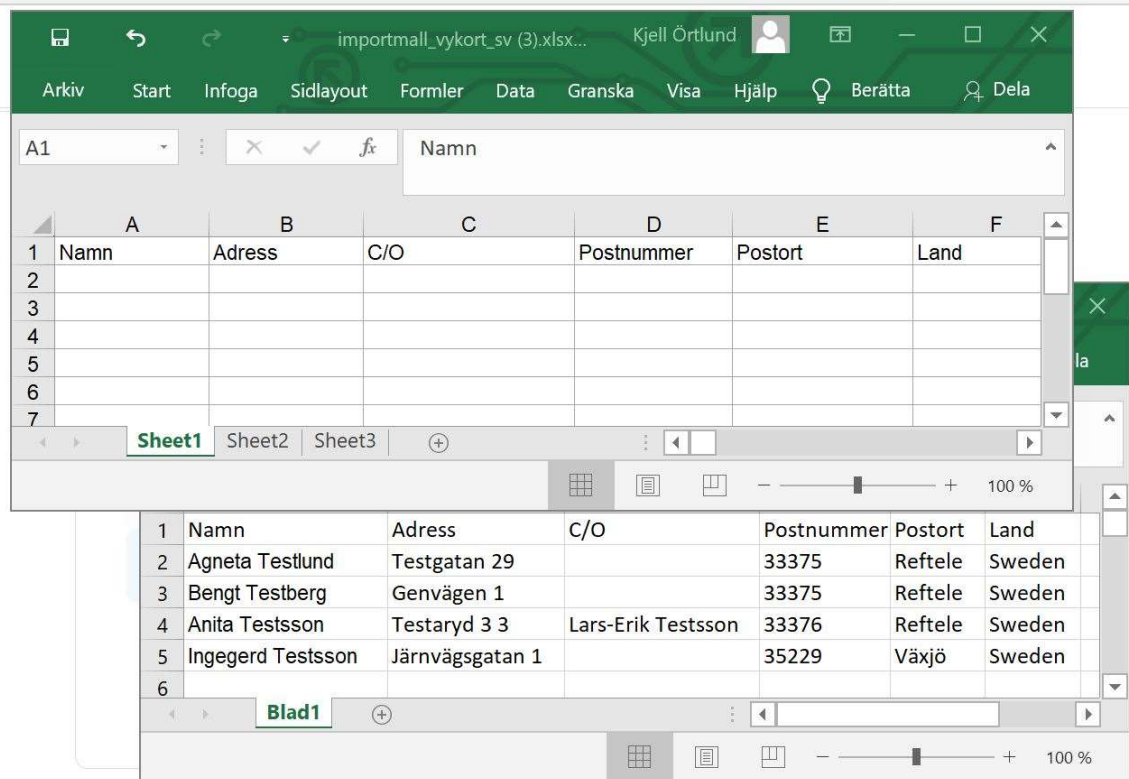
importmall_vykort_sv (3).xlsx... Kjell Örtlund

Arkiv Start Infoga Sidlayout Formler Data Granska Visa Hjälp Berätta Dela

A1 Namn

| | A | B | C | D | E | F |
|---|---|---|---|---|---|---|
| 1 | Namn | Adress | C/O | Postnummer | Postort | Land |
| 2 | | | | | | |
| 3 | | | | | | |
| 4 | | | | | | |
| 5 | | | | | | |
| 6 | | | | | | |
| 7 | | | | | | |

Sheet1 Sheet2 Sheet3

100 %

la

| 1 | Namn | Adress | C/O | Postnummer | Postort | Land |
|---|---|---|---|---|---|---|
| 2 | Agneta Testlund | Testgatan 29 | | 33375 | Reftele | Sweden |
| 3 | Bengt Testberg | Genvägen 1 | | 33375 | Reftele | Sweden |
| 4 | Anita Testsson | Testaryd 3 3 | Lars-Erik Testsson | 33376 | Reftele | Sweden |
| 5 | Ingegerd Testsson | Järnvägsgatan 1 | | 35229 | Växjö | Sweden |
| 6 | | | | | | |

Blad1

100 %